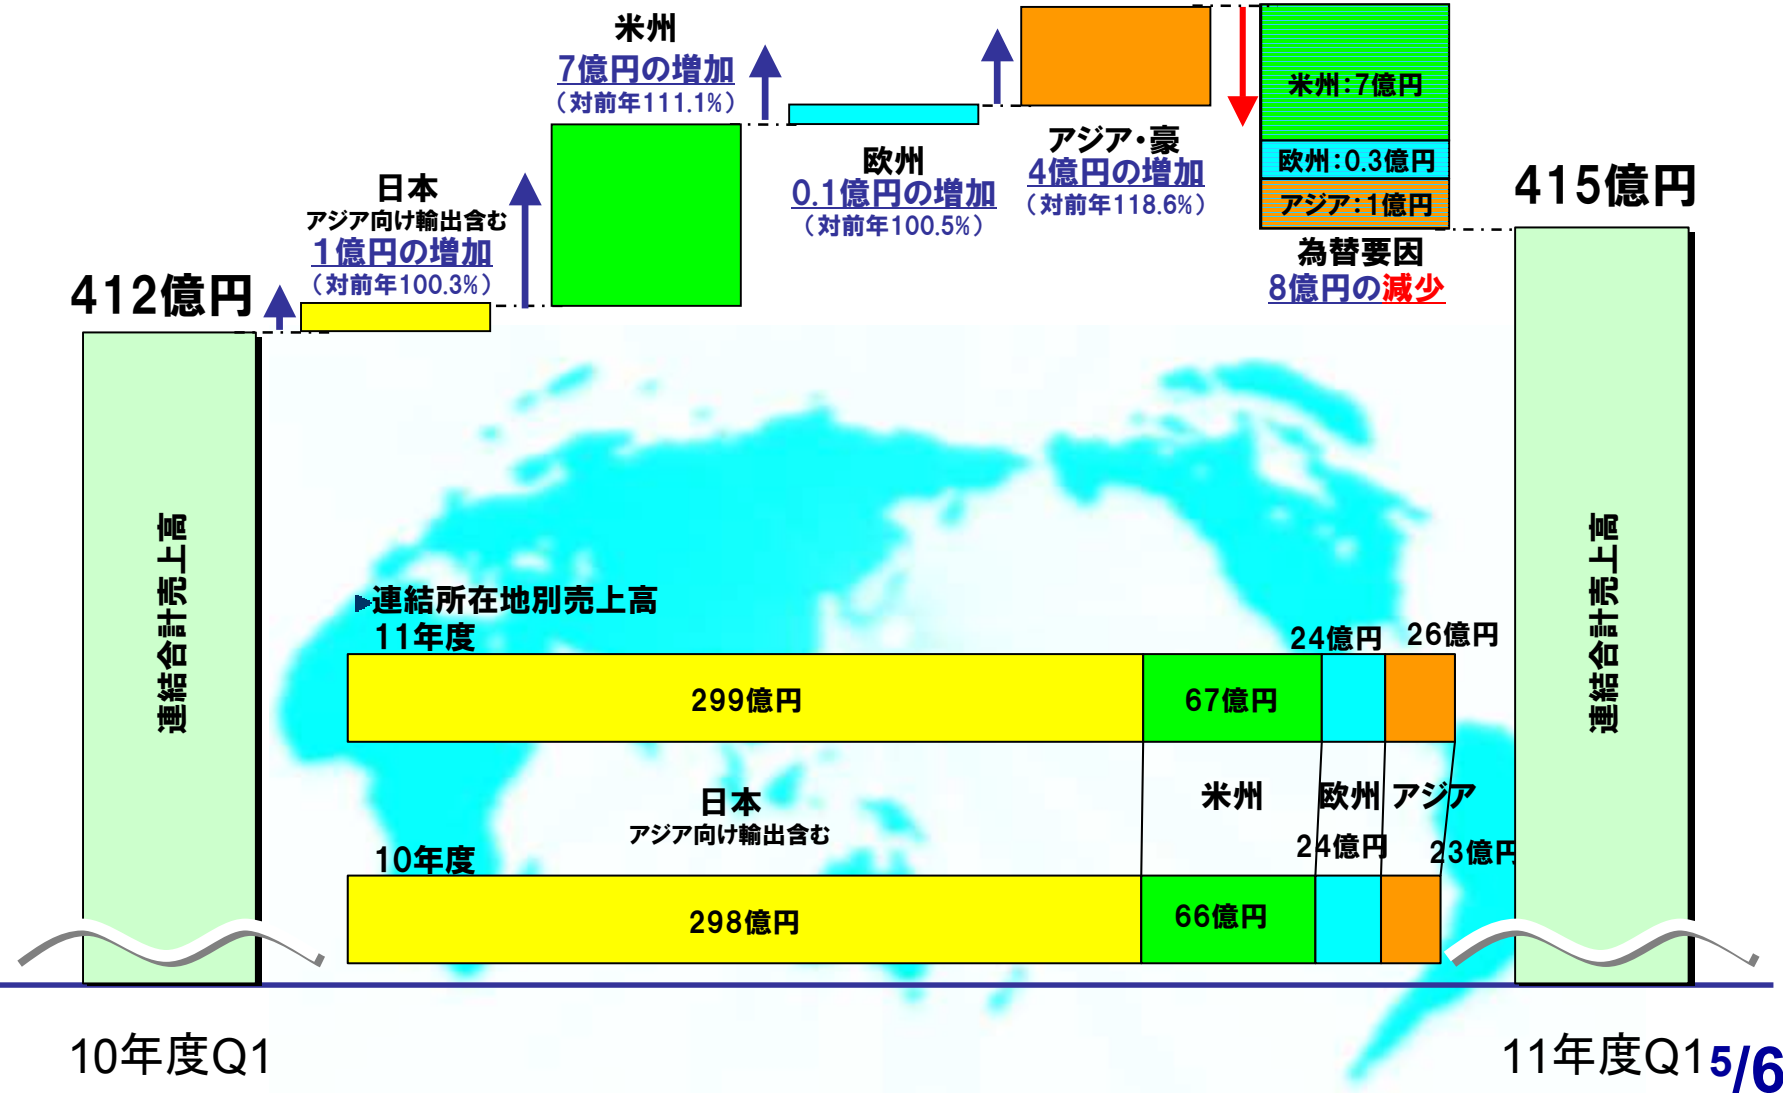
米州
7億円の増加
（対前年111.1%）

412億円

日本
アジア向け輸出含む
1億円の増加
（対前年100.3%）

欧州
0.1億円の増加
（対前年100.5%）

アジア・豪
4億円の増加
（対前年118.6%）

米州：7億円
欧州：0.3億円
アジア：1億円
為替要因
8億円の減少

415億円

連結合計売上高

▶連結所在地別売上高
11年度
24億円 26億円

| 299億円 | 67億円 | | |
|---|---|---|---|

日本
アジア向け輸出含む
米州 欧州 アジア
24億円 23億円
10年度

| 298億円 | 66億円 | | |
|---|---|---|---|

連結合計売上高

10年度Q1
11年度Q1
5/6